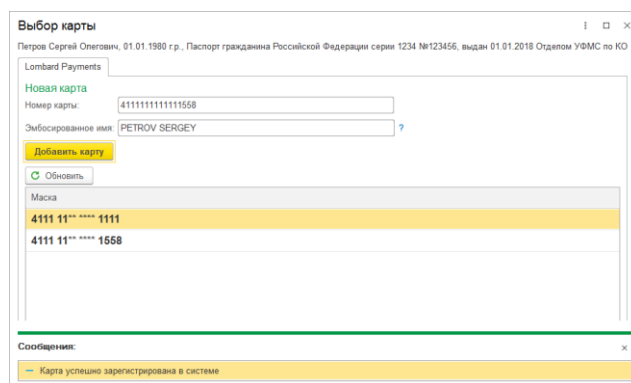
Выбор карты

Петров Сергей Олегович, 01.01.1980 г.р., Паспорт гражданина Российской Федерации серии 1234 №123456, выдан 01.01.2018 Отделом УФМС по КО

Lombard Payments

Новая карта

Номер карты: 4111111111111558

Эмбосированное имя: PETROV SERGEY ?

Добавить карту

Обновить

| Маска |
|---|
| 4111 11** **** 1111 |
| 4111 11** **** 1558 |

Сообщения:

– Карта успешно зарегистрирована в системе